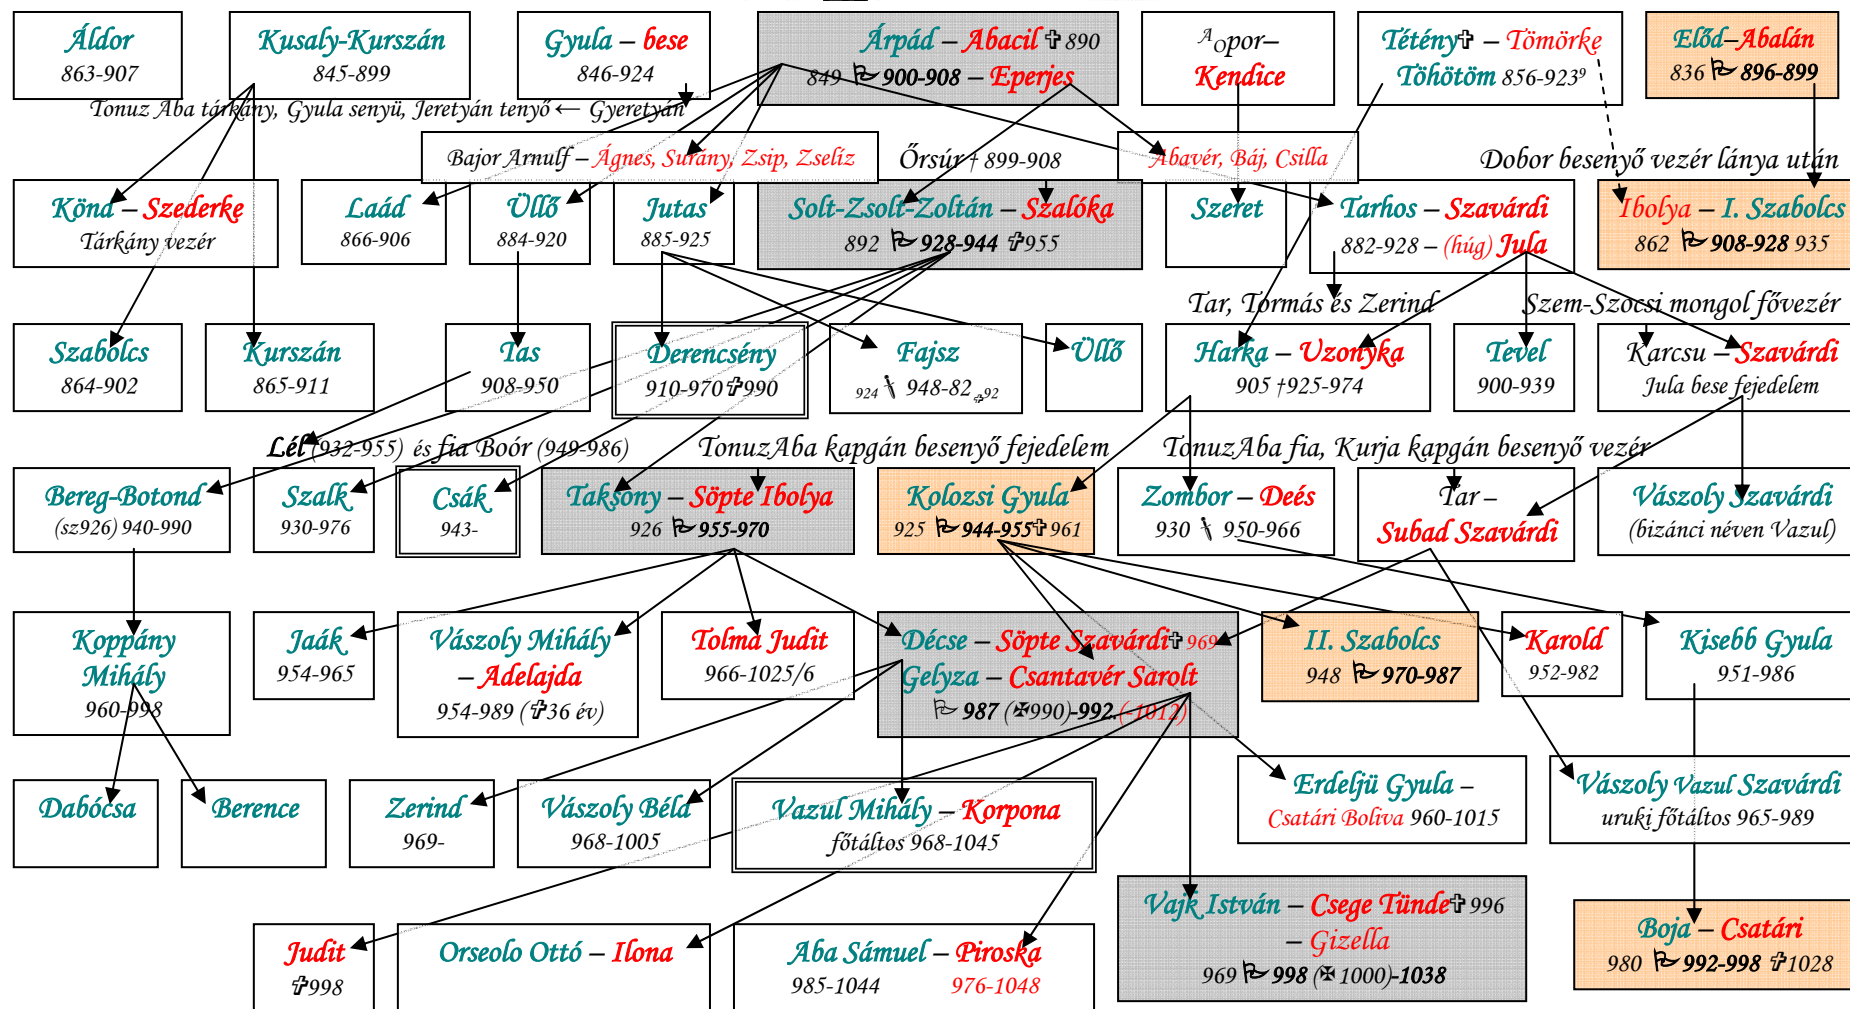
Áldor
863-907

Kusaly-Kurszán
845-899

Gyula – bese
846-924

Árpád – Abacil ✝890
849 900-908 – Eperjes

Apor–
Kendice

Tétény✝ – Tömörke
Töhötöm 856-923?

Előd–Abalán
836 896-899

Tonuz Aba tárkány, Gyula senyü, Jeretyán tenyő ← Gyeretyán

Bajor Arnulf – Ágnes, Surány, Zsip, Zselíz

Őrsúr † 899-908

Abavér, Báj, Csilla

Dobor besenyő vezér lánya után

Künd – Szederke
Tárkány vezér

Laád
866-906

Üllő
884-920

Jutas
885-925

Solt-Zsolt-Zoltán – Szalóka
892 928-944 ✝955

Szeret

Tarhos – Szavárdi
882-928 – (húg) Jula

Ibolya – I. Szabolcs
862 908-928 935

Tar, Tormás és Zerind

Szem-Szocsi mongol fővezér

Szabolcs
864-902

Kurszán
865-911

Tas
908-950

Derencsény
910-970 ✝990

Fajsz
924 948-82 992

Üllő

Harka – Uzonyka
905 †925-974

Tevel
900-939

Karcsu – Szavárdi
Jula bese fejedelem

Lél (932-955) és fia Boór (949-986)

TonuzAba kapgán besenyő fejedelem

TonuzAba fia, Kurja kapgán besenyő vezér

Bereg-Botond
(sz926) 940-990

Szalk
930-976

Csák
943-

Taksony – Söpte Ibolya
926 955-970

Kolozsi Gyula
925 944-955✝961

Zombor – Deés
930 950-966

Tar –
Subad Szavárdi

Vászoly Szavárdi
(bizánci néven Vazul)

Koppány
Mihály
960-998

Jaák
954-965

Vászoly Mihály
– Adelajda
954-989 (✝36 év)

Tolma Judit
966-1025/6

Décse – Söpte Szavárdi✝ 969
Gelyza – Csantavér Sarolt
987 (990)-992 (1012)

II. Szabolcs
948 970-987

Karold
952-982

Kisebb Gyula
951-986

Dabócsa

Berence

Zerind
969-

Vászoly Béla
968-1005

Vazul Mihály – Korpona
főtáltos 968-1045

Erdelyü Gyula –
Csatári Boliva 960-1015

Vászoly Vazul Szavárdi
uruki főtáltos 965-989

Vajk István – Csege Tünde✝ 996
– Gizella
969 998 (1000)-1038

Judit
✝998

Orseolo Ottó – Ilona

Aba Sámuel – Piroska
985-1044 976-1048

Boja – Csatári
980 992-998 ✝1028